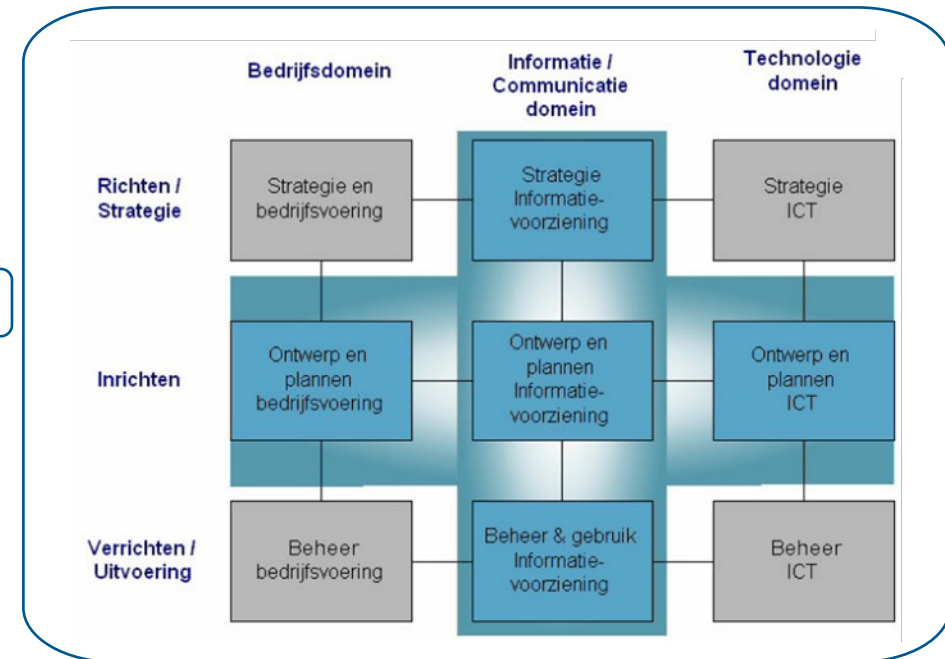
Bedrijfsdomein

Informatie / Communicatie domein

Technologie domein

Richten / Strategie

Strategie en bedrijfsvoering

Strategie Informatievoorziening

Strategie ICT

Inrichten

Ontwerp en plannen bedrijfsvoering

Ontwerp en plannen Informatievoorziening

Ontwerp en plannen ICT

Verrichten / Uitvoering

Beheer bedrijfsvoering

Beheer & gebruik Informatievoorziening

Beheer ICT